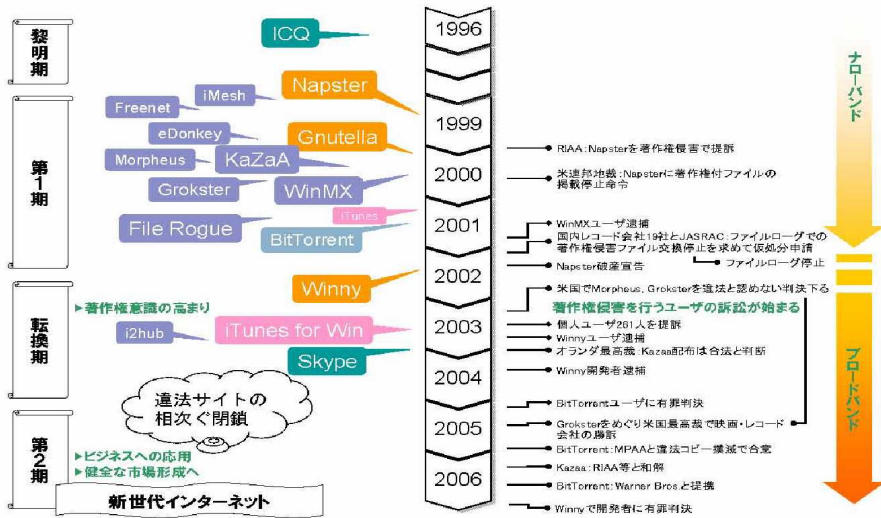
黎明期

第1期

転換期

第2期

ICQ

Napster

iMesh

Freenet

eDonkey

Gnutella

Morpheus

KaZaA

Grokster

WinMX

iTunes

File Rogue

BitTorrent

Winny

▶著作権意識の高まり

i2hub

iTunes for Win

Skype

違法サイトの相次ぐ閉鎖

▶ビジネスへの応用
▶健全な市場形成へ

新世代インターネット

1996

1999

2000

2001

2002

2003

2004

2005

2006

RIAA：Napsterを著作権侵害で提訴

米連邦地裁：Napsterに著作権付ファイルの掲載停止命令

WinMXユーザ逮捕

国内レコード会社19社とJASRAC：ファイルローグでの著作権侵害ファイル交換停止を求めて仮処分申請

ファイルローグ停止

Napster破産宣告

米国でMorpheus、Groksterを違法と認めない判決下る

著作権侵害を行うユーザの訴訟が始まる

個人ユーザ261人を提訴

Winnyユーザ逮捕

オランダ最高裁：Kazaa配布は合法と判断

Winny開発者逮捕

BitTorrentユーザに有罪判決

Groksterをめぐり米国最高裁で映画・レコード会社の勝訴

BitTorrent：MPAAと違法コピー撲滅で合意

Kazaa：RIAA等と和解

BitTorrent：Warner Brosと提携

Winnyで開発者に有罪判決

ナローバンド

ブロードバンド